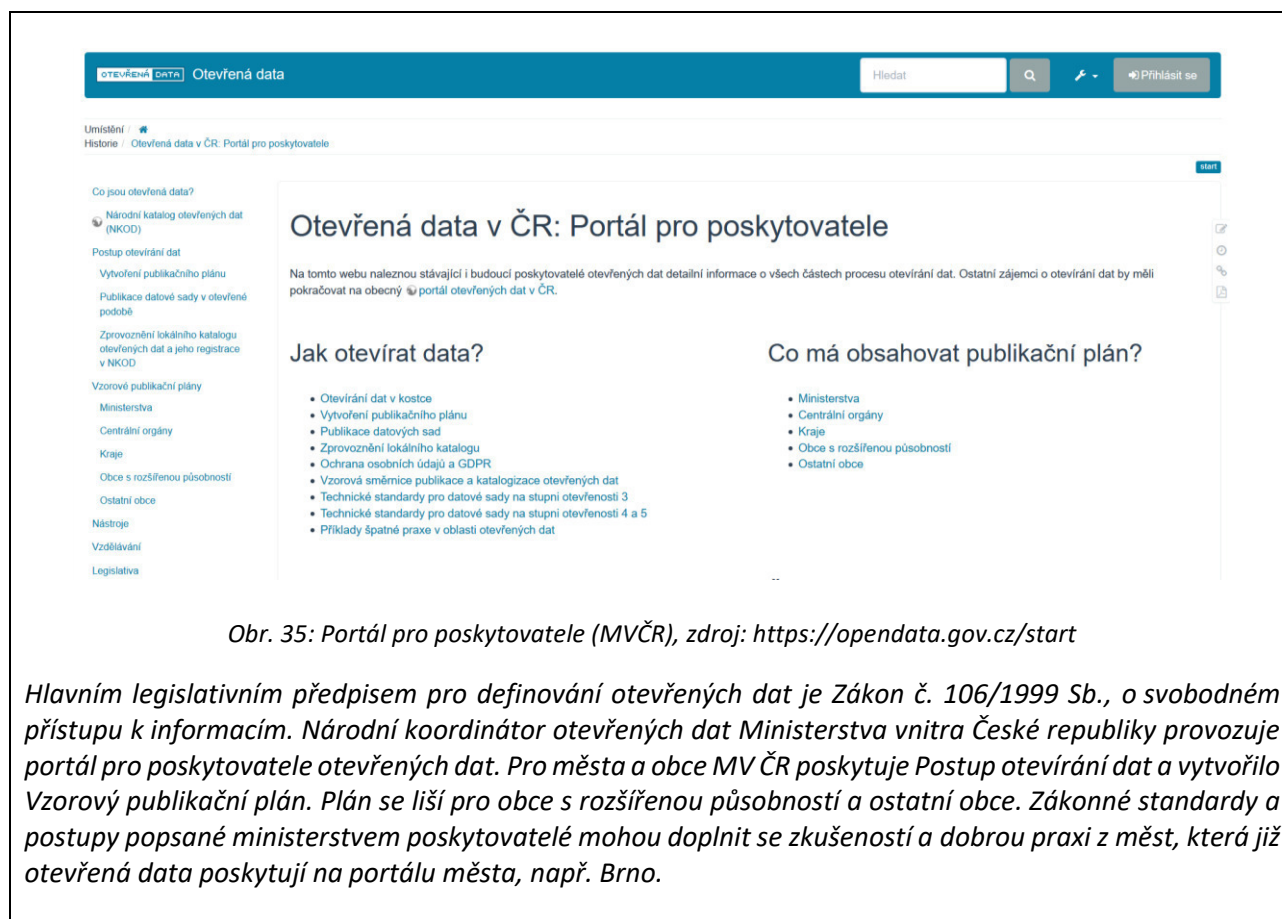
OTEVŘENÁ DATA Otevřená data

Hledat

Přihlásit se

Umístění /
Historie / Otevřená data v ČR: Portál pro poskytovatele

start

Co jsou otevřená data?
Národní katalog otevřených dat (NKOD)
Postup otevírání dat
Vytvoření publikačního plánu
Publikace datové sady v otevřené podobě
Zprovoznění lokálního katalogu otevřených dat a jeho registrace v NKOD
Vzorové publikační plány
Ministerstva
Centrální orgány
Kraje
Obce s rozšířenou působností
Ostatní obce
Nástroje
Vzdělávání
Legislativa

Otevřená data v ČR: Portál pro poskytovatele

Na tomto webu naleznou stávající i budoucí poskytovatelé otevřených dat detailní informace o všech částech procesu otevírání dat. Ostatní zájemci o otevírání dat by měli pokračovat na obecný portál otevřených dat v ČR.

Jak otevírat data?

- Otevírání dat v kostce
- Vytvoření publikačního plánu
- Publikace datových sad
- Zprovoznění lokálního katalogu
- Ochrana osobních údajů a GDPR
- Vzorová směrnice publikace a katalogizace otevřených dat
- Technické standardy pro datové sady na stupni otevřenosti 3
- Technické standardy pro datové sady na stupni otevřenosti 4 a 5
- Příklady špatné praxe v oblasti otevřených dat

Co má obsahovat publikační plán?

- Ministerstva
- Centrální orgány
- Kraje
- Obce s rozšířenou působností
- Ostatní obce

Obr. 35: Portál pro poskytovatele (MVČR), zdroj: https://opendata.gov.cz/start

Hlavním legislativním předpisem pro definování otevřených dat je Zákon č. 106/1999 Sb., o svobodném přístupu k informacím. Národní koordinátor otevřených dat Ministerstva vnitra České republiky provozuje portál pro poskytovatele otevřených dat. Pro města a obce MV ČR poskytuje Postup otevírání dat a vytvořilo Vzorový publikační plán. Plán se liší pro obce s rozšířenou působností a ostatní obce. Zákonné standardy a postupy popsané ministerstvem poskytovatelé mohou doplnit se zkušeností a dobrou praxi z měst, která již otevřená data poskytují na portálu města, např. Brno.